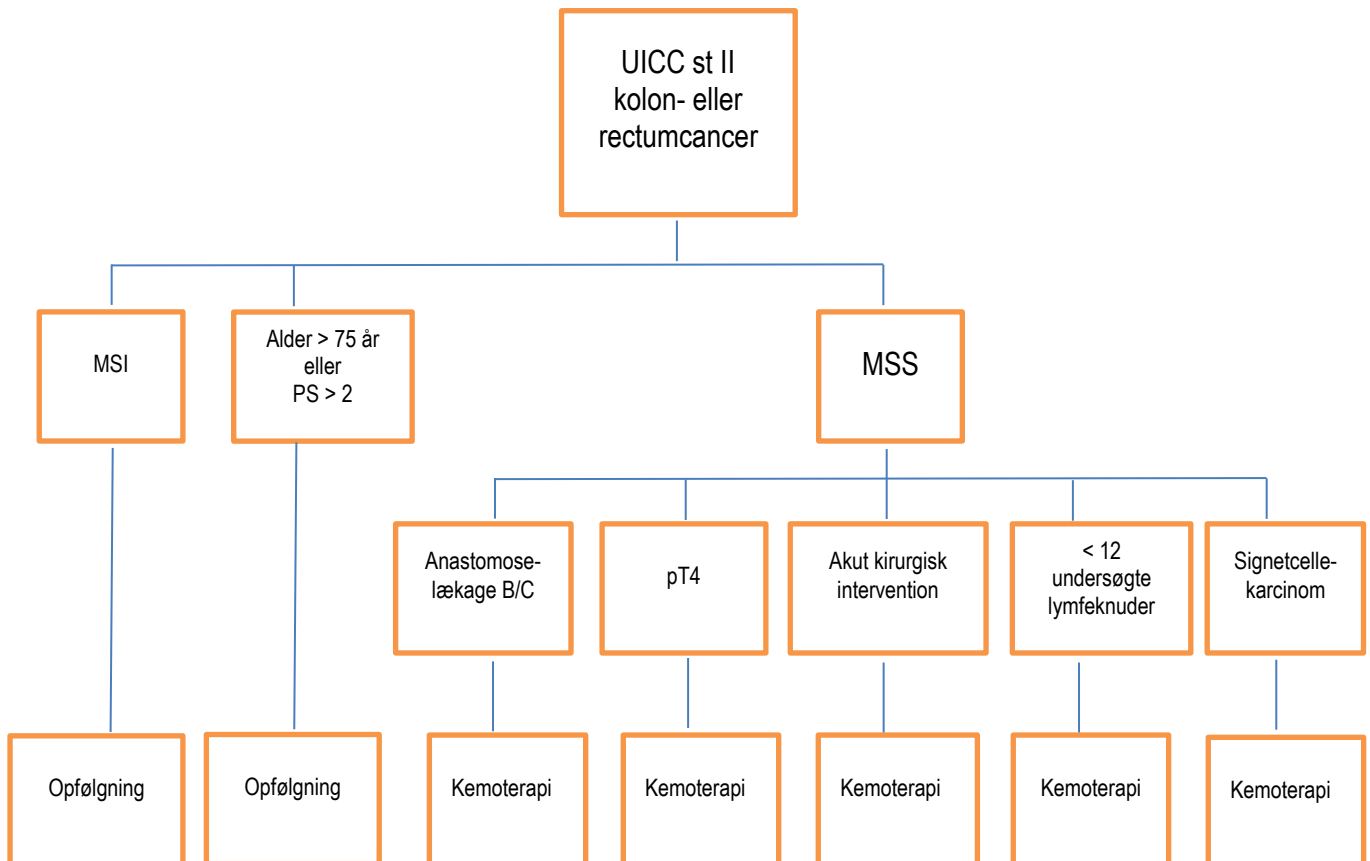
UICC st II kolon- eller rectumcancer

MSI

Alder > 75 år eller PS > 2

MSS

Anastomoselækage B/C

pT4

Akut kirurgisk intervention

< 12 undersøgte lymfeknuder

Signetcellekarcinom

Opfølgning

Opfølgning

Kemoterapi

Kemoterapi

Kemoterapi

Kemoterapi

Kemoterapi